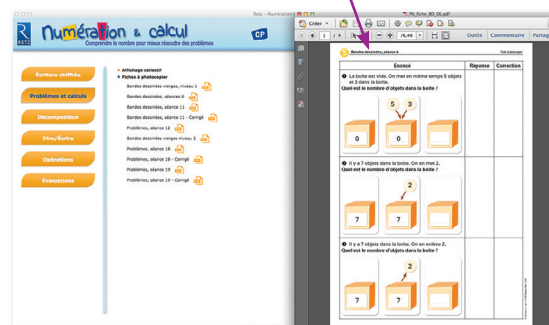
Retz - Numération

Numération & calcul

Comprendre le nombre pour mieux résoudre des problèmes

CP

Écriture chiffrée

Problèmes et calculs

Décomposition

Dire/Écrire

Opérations

Évaluations

Affichage collectif

Fiches à photocopier

Bandes dessinées vierges, niveau 1

Bandes dessinées, séance 6

Bandes dessinées, séance 11

Bandes dessinées, séance 11 - Corrigé

Problèmes, séance 16

Bandes dessinées vierges niveau 2

Bandes dessinées, séance 16

Problèmes, séance 16 - Corrigé

Problèmes, séance 19

Problèmes, séance 19 - Corrigé

PB_fiche_BD_16.pdf

Créer

2 / 4

76,6%

Outils

Commentaire

Partager

Bandes dessinées, séance 6

| Énoncé | Réponse | Correction |
|---|---|---|
| 1 La boîte est vide. On met en même temps 5 objets et 3 dans la boîte. Quel est le nombre d'objets dans la boîte ? | | |
| 2 Il y a 7 objets dans la boîte. On en met 2. Quel est le nombre d'objets dans la boîte ? | | |
| 3 Il y a 7 objets dans la boîte. On en enlève 2. Quel est le nombre d'objets dans la boîte ? | | |

5 3

0 0

2

7 7

2

7 7